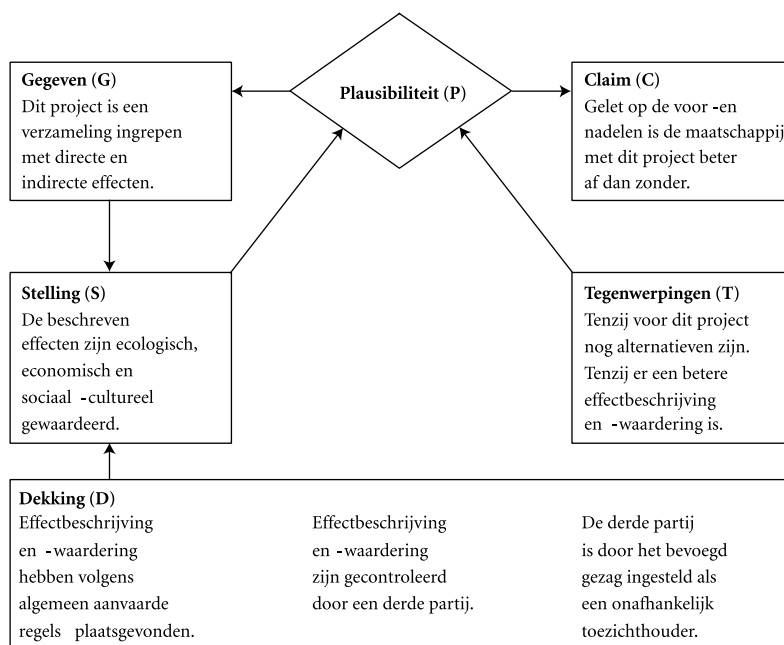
Gegeven (G)
Dit project is een verzameling ingrepen met directe en indirecte effecten.

Plausibiliteit (P)

Claim (C)
Gelet op de voor -en nadelen is de maatschappij met dit project beter af dan zonder.

Stelling (S)
De beschreven effecten zijn ecologisch, economisch en sociaal -cultureel gewaardeerd.

Tegenwerpingen (T)
Tenzij voor dit project nog alternatieven zijn. Tenzij er een betere effectbeschrijving en -waardering is.

Dekking (D)
Effectbeschrijving en -waardering hebben volgens algemeen aanvaarde regels plaatsgevonden.

Effectbeschrijving en -waardering zijn gecontroleerd door een derde partij.

De derde partij is door het bevoegd gezag ingesteld als een onafhankelijk toezichthouder.